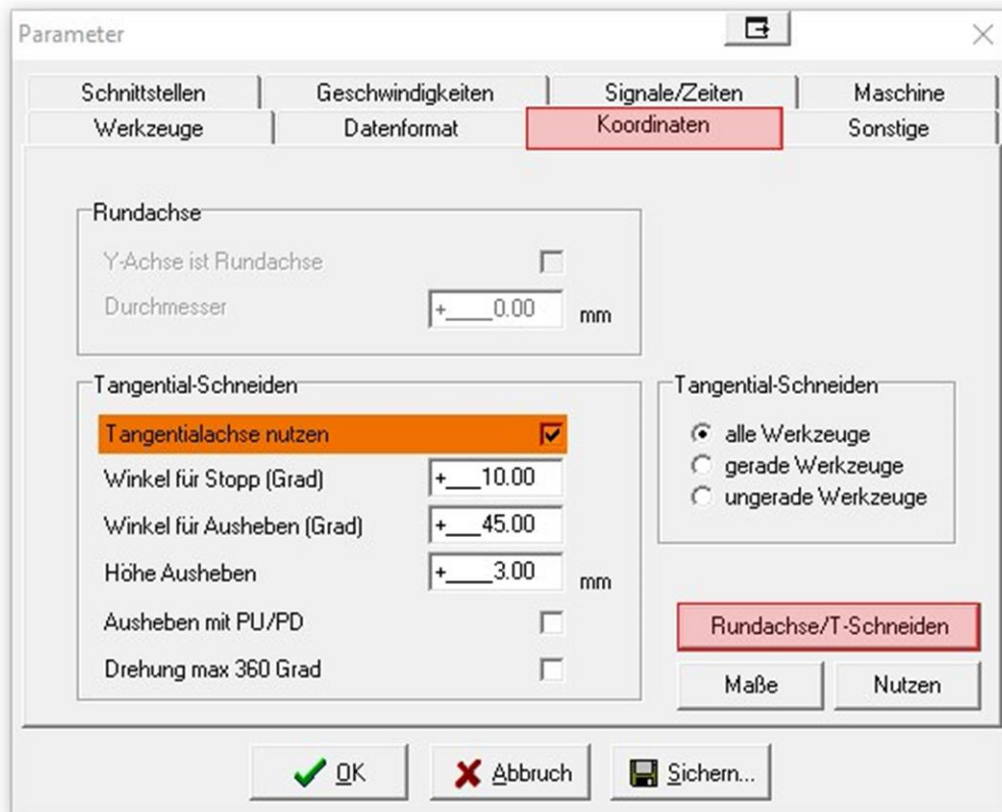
Parameter

Schnittstellen | Geschwindigkeiten | Signale/Zeiten | Maschine

Werkzeuge | Datenformat | Koordinaten | Sonstige

Rundachse

Y-Achse ist Rundachse

Durchmesser +____0.00 mm

Tangential-Schneiden

Tangentialachse nutzen

Winkel für Stopp (Grad) +___10.00

Winkel für Ausheben (Grad) +___45.00

Höhe Ausheben +____3.00 mm

Ausheben mit PU/PD

Drehung max 360 Grad

Tangential-Schneiden

alle Werkzeuge

gerade Werkzeuge

ungerade Werkzeuge

Rundachse/T-Schneiden

Maße

Nutzen

OK

Abbruch

Sichern...